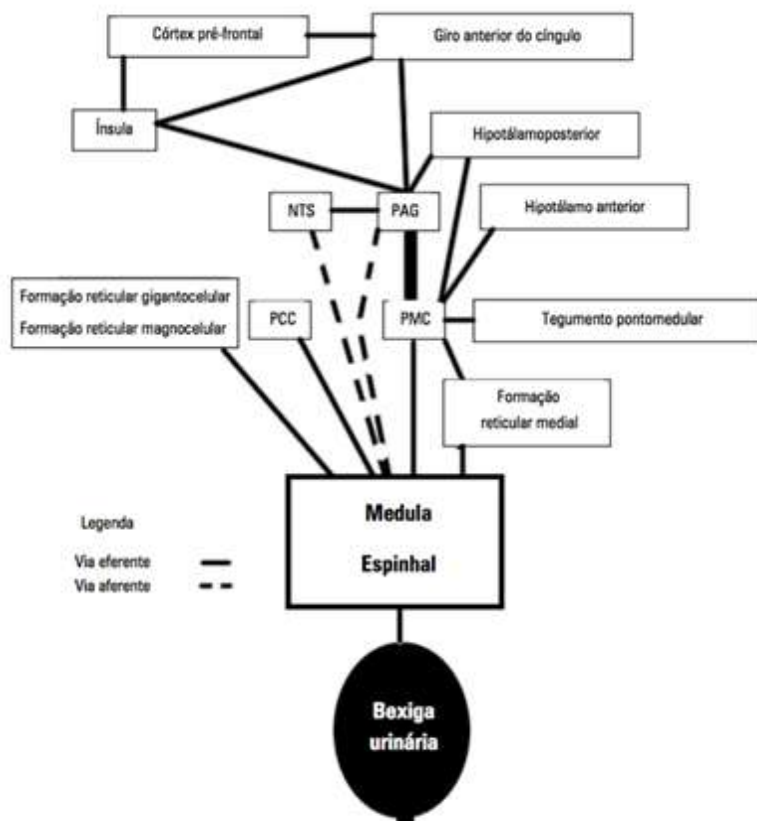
Córtex pré-frontal

Giro anterior do cíngulo

Ínsula

Hipotálamoposterior

NTS

PAG

Hipotálamo anterior

Formação reticular gigantocelular
Formação reticular magnocelular

PCC

PMC

Tegumento pontomedular

Formação reticular medial

Medula Espinhal

Legenda
Via eferente
Via aferente

Bexiga urinária